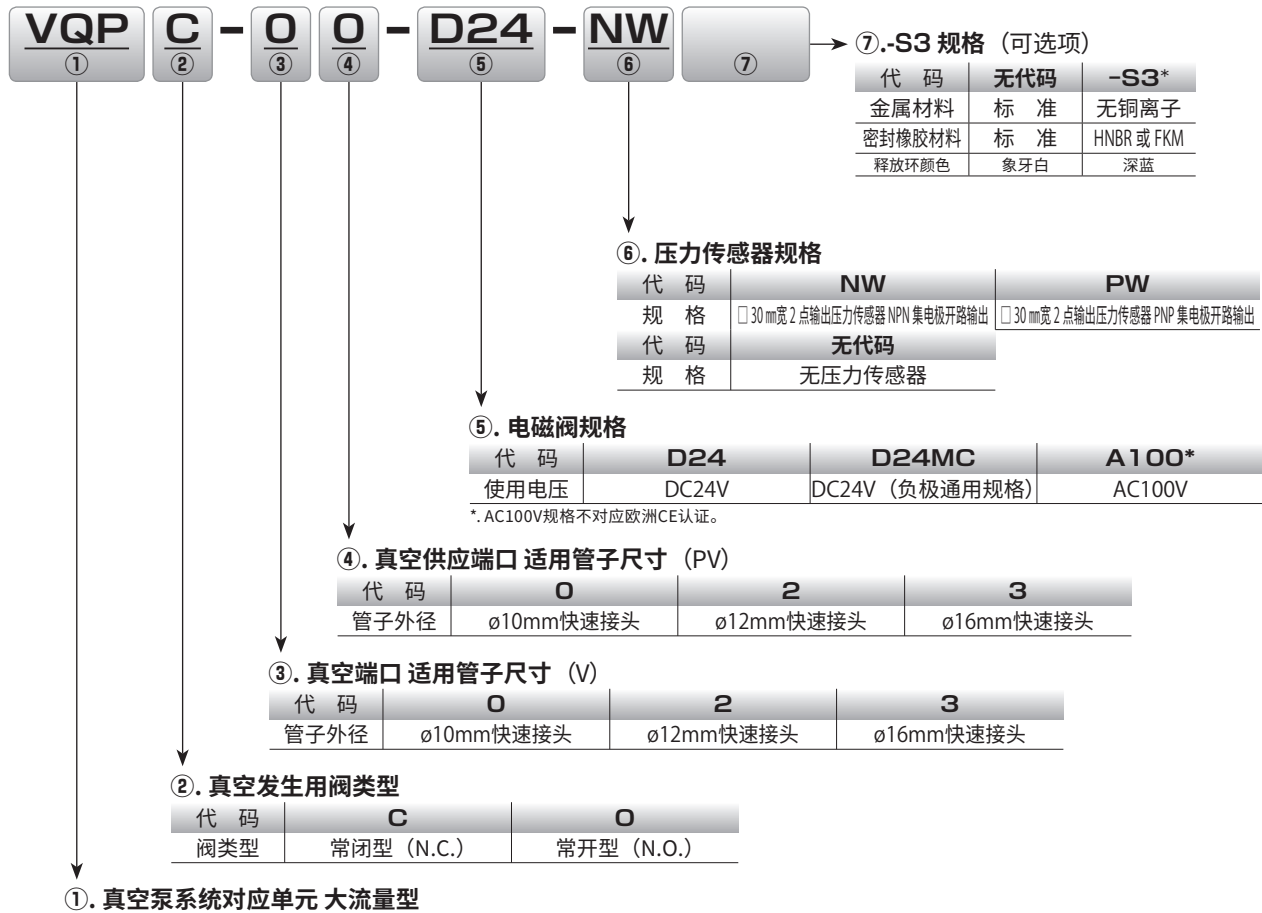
VQP ① C ② - 0 ③ 0 ④ - D24 ⑤ - NW ⑥ ⑦

⑦.-S3 规格（可选项）

| 代 码 | 无代码 | -S3* |
|---|---|---|
| 金属材料 | 标 准 | 无铜离子 |
| 密封橡胶材料 | 标 准 | HNBR 或 FKM |
| 释放环颜色 | 象牙白 | 深蓝 |

⑥. 压力传感器规格

| 代 码 | NW | PW |
|---|---|---|
| 规 格 | □30 ㎜宽 2 点输出压力传感器 NPN 集电极开路输出 | □30 ㎜宽 2 点输出压力传感器 PNP 集电极开路输出 |
| 代 码 | 无代码 | |
| 规 格 | 无压力传感器 | |

⑤. 电磁阀规格

| 代 码 | D24 | D24MC | A100* |
|---|---|---|---|
| 使用电压 | DC24V | DC24V（负极通用规格） | AC100V |

*. AC100V规格不对应欧洲CE认证。

④. 真空供应端口 适用管子尺寸（PV）

| 代 码 | 0 | 2 | 3 |
|---|---|---|---|
| 管子外径 | ø10mm快速接头 | ø12mm快速接头 | ø16mm快速接头 |

③. 真空端口 适用管子尺寸（V）

| 代 码 | 0 | 2 | 3 |
|---|---|---|---|
| 管子外径 | ø10mm快速接头 | ø12mm快速接头 | ø16mm快速接头 |

②. 真空发生用阀类型

| 代 码 | C | O |
|---|---|---|
| 阀类型 | 常闭型（N.C.） | 常开型（N.O.） |

①. 真空泵系统对应单元 大流量型